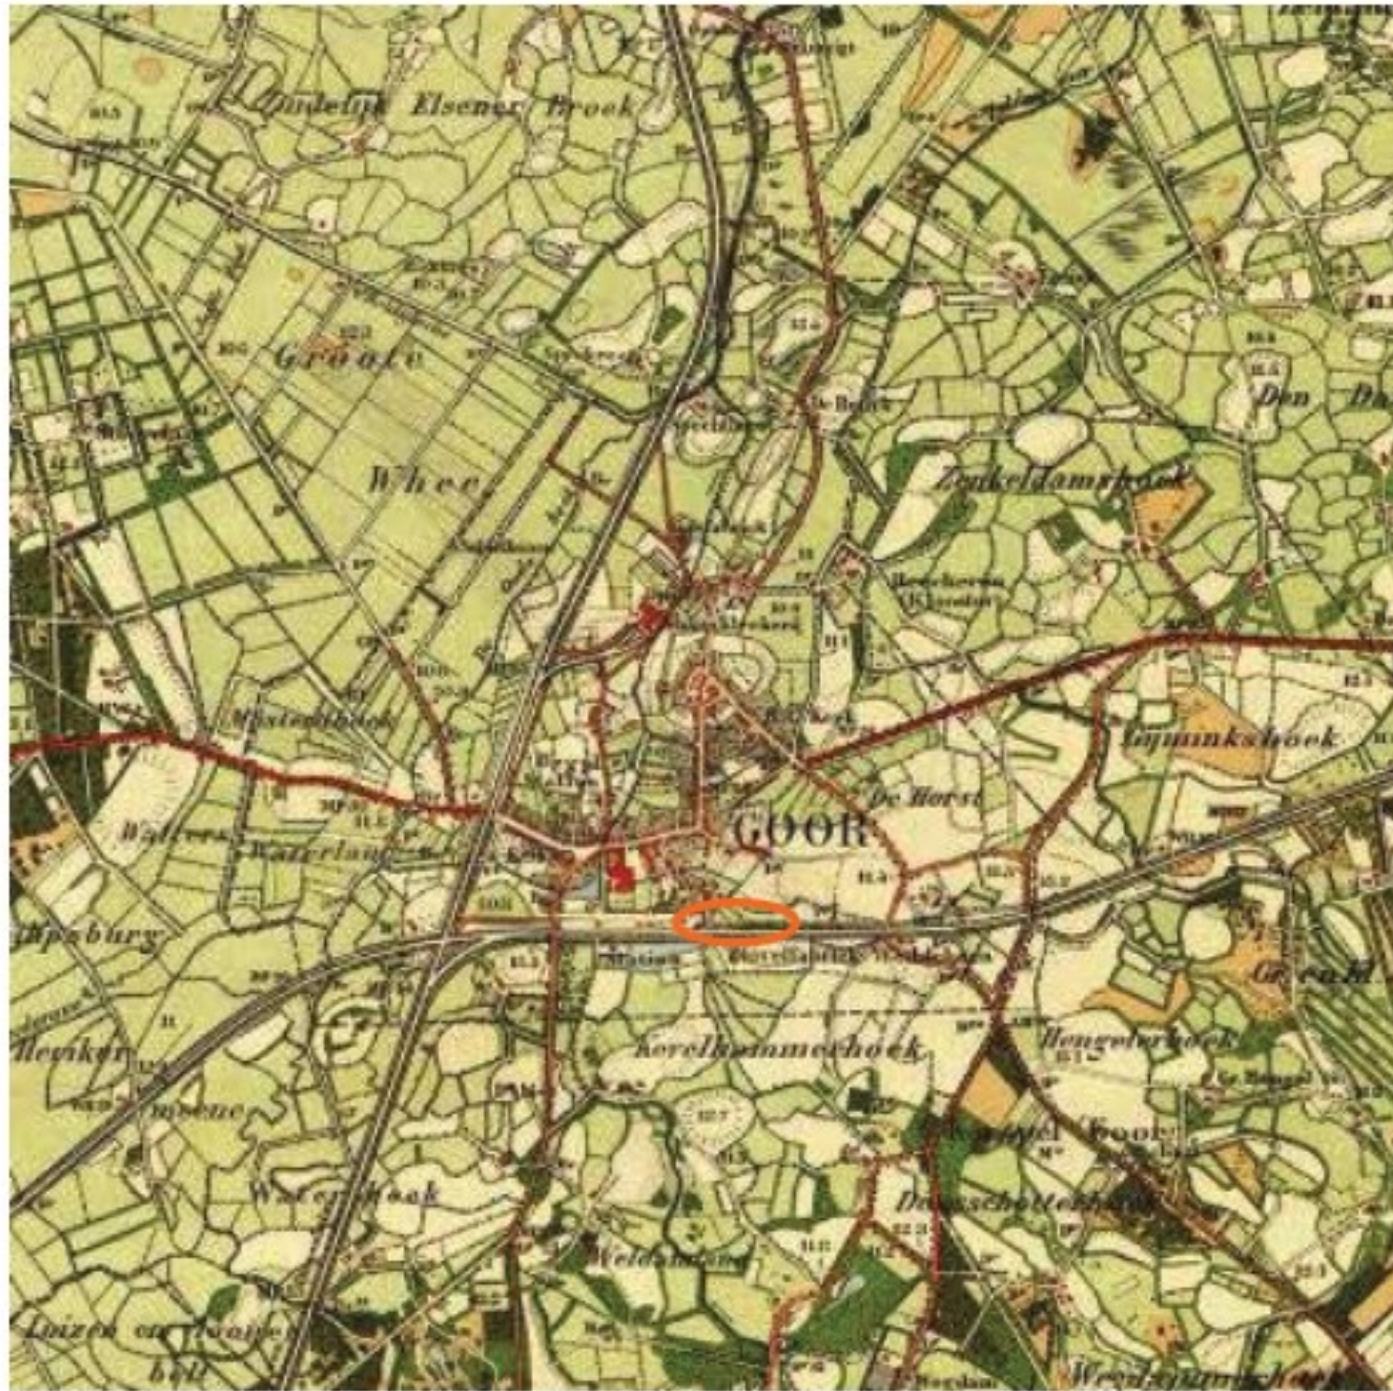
Ypeloër Elsener Broek
Groote
Whee
Zenkeldamrhoek
Den
Gijminkshoek
De Horst
GOOR
Waterlanden
Station
Kerelhammerhoek
Hengeloerhoek
Hoek
Waterhoek
Diepenschottenhoek
Weldammerhoek
Laizen en Mossel-
belt